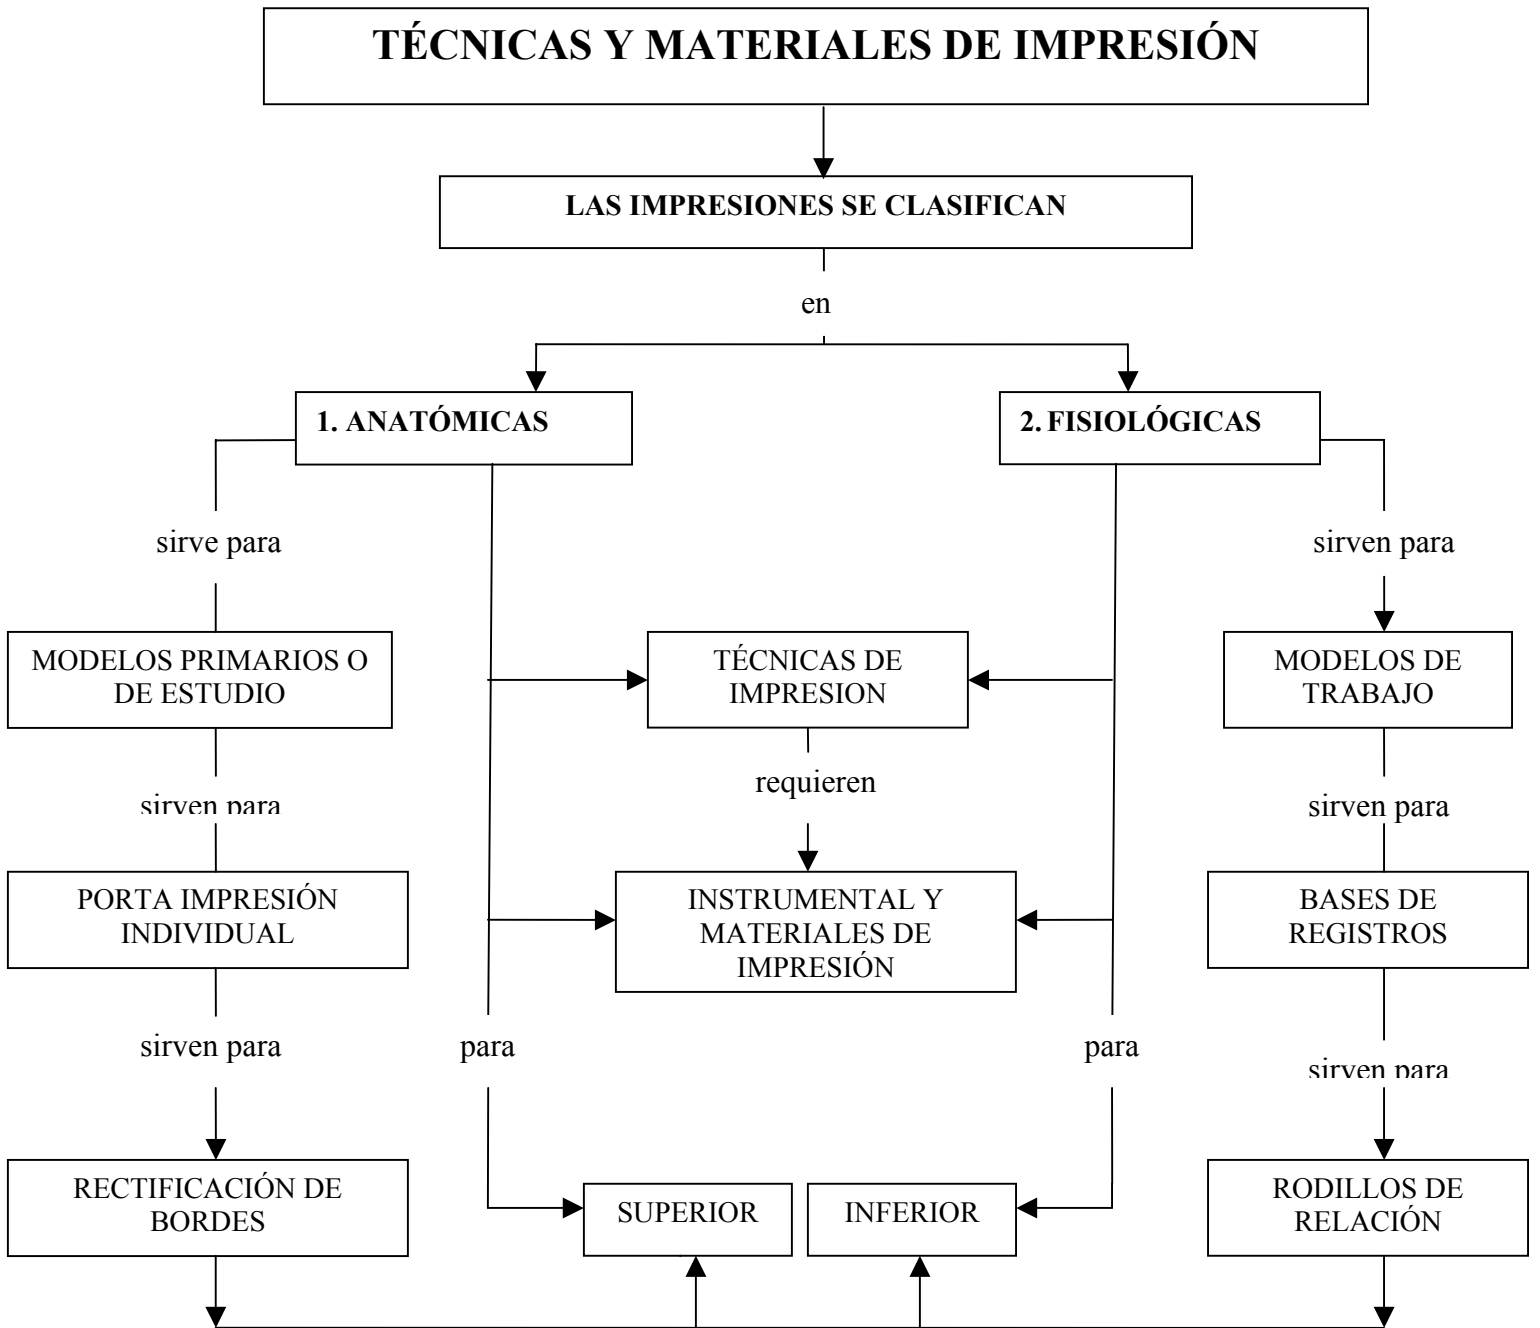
TÉCNICAS Y MATERIALES DE IMPRESIÓN

LAS IMPRESIONES SE CLASIFICAN

en

1. ANATÓMICAS

2. FISIOLÓGICAS

sirve para

sirven para

MODELOS PRIMARIOS O DE ESTUDIO

TÉCNICAS DE IMPRESION

MODELOS DE TRABAJO

requieren

sirven para

sirven para

PORTA IMPRESIÓN INDIVIDUAL

INSTRUMENTAL Y MATERIALES DE IMPRESIÓN

BASES DE REGISTROS

sirven para

para

para

sirven para

RECTIFICACIÓN DE BORDES

SUPERIOR

INFERIOR

RODILLOS DE RELACIÓN